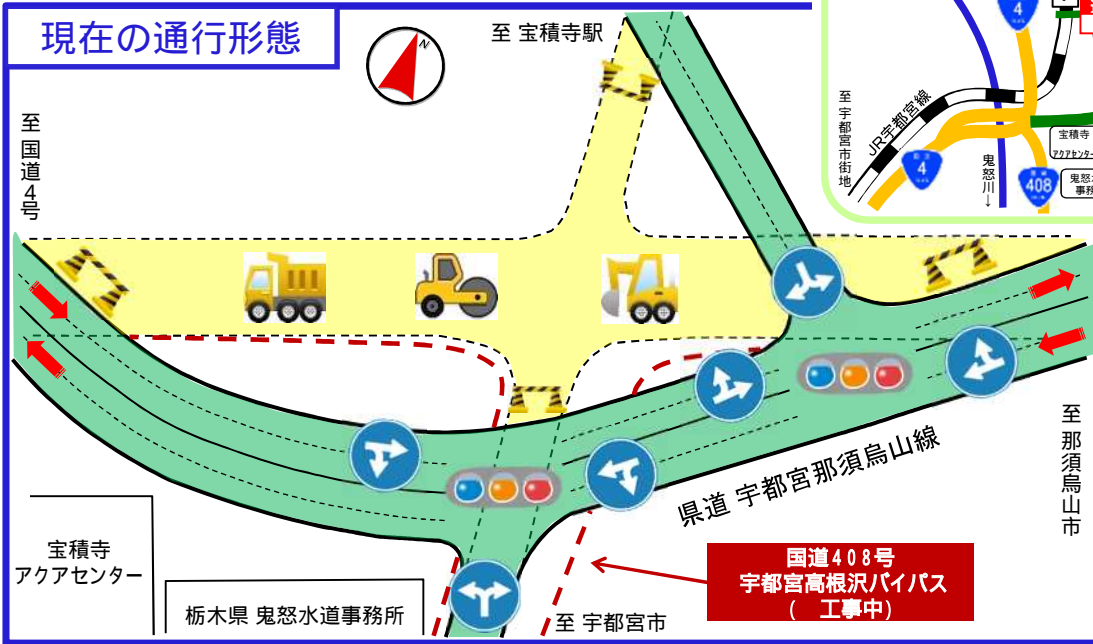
現在の通行形態

N

至 宝積寺駅

至国道4号

至宇都宮市街地

JR宇都宮線

4

4

鬼怒川↓

408

宝積寺

アクアセンター

鬼怒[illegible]事務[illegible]

至那須烏山市

県道 宇都宮那須烏山線

宝積寺アクアセンター

栃木県 鬼怒水道事務所

至 宇都宮市

国道408号
宇都宮高根沢バイパス
（ 工事中）